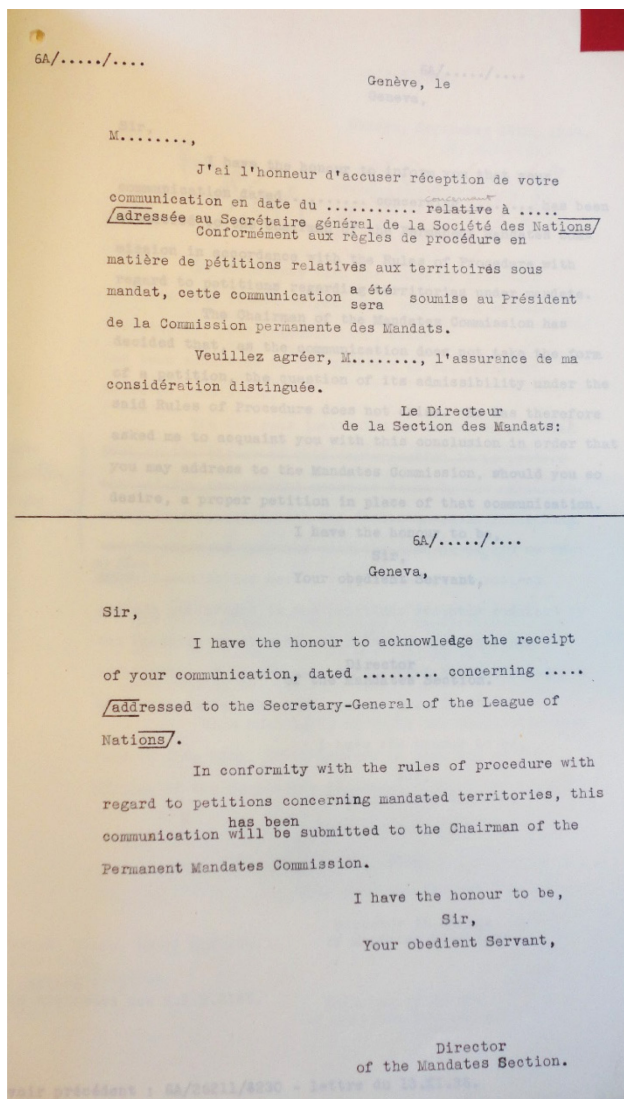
6A/...../....

Genève, le

M........,

J'ai l'honneur d'accuser réception de votre communication en date du .......... relative à ..... /adressée au Secrétaire général de la Société des Nations/

Conformément aux règles de procédure en matière de pétitions relatives aux territoires sous mandat, cette communication a été sera soumise au Président de la Commission permanente des Mandats.

Veuillez agréer, M........, l'assurance de ma considération distinguée.

Le Directeur
de la Section des Mandats:

6A/...../....

Geneva,

Sir,

I have the honour to acknowledge the receipt of your communication, dated ........ concerning ..... /addressed to the Secretary-General of the League of Nations/.

In conformity with the rules of procedure with regard to petitions concerning mandated territories, this communication has been will be submitted to the Chairman of the Permanent Mandates Commission.

I have the honour to be,
Sir,
Your obedient Servant,

Director
of the Mandates Section.